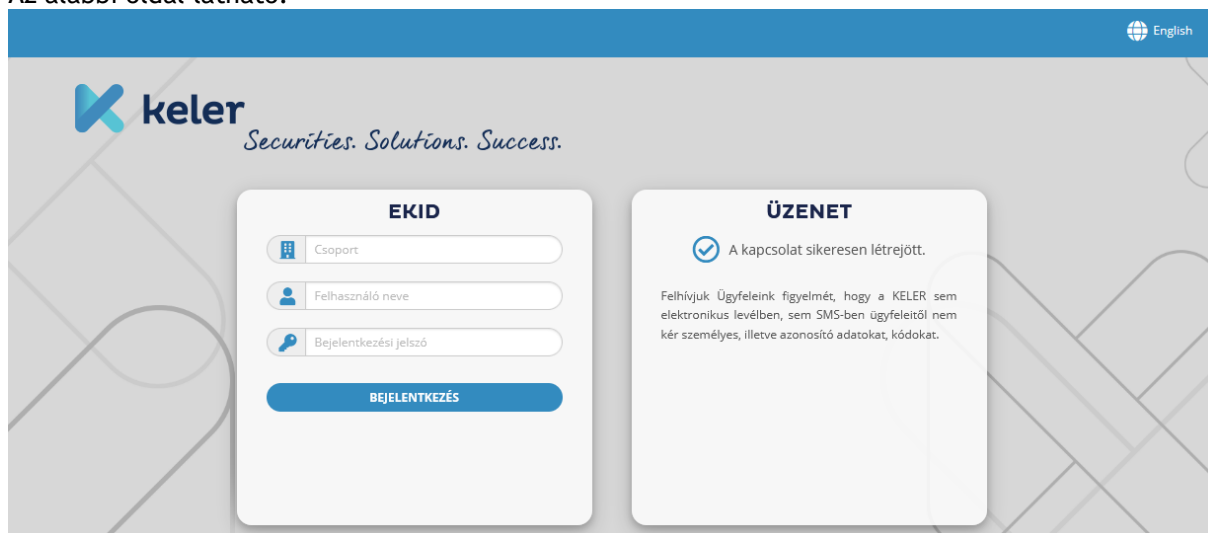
Az alábbi oldal látható:

English

keler
Securities. Solutions. Success.

EKID

Csoport

Felhasználó neve

Bejelentkezési jelszó

BEJELENTKEZÉS

ÜZENET

A kapcsolat sikeresen létrejött.

Felhívjuk Ügyfeleink figyelmét, hogy a KELER sem elektronikus levélben, sem SMS-ben ügyfeleitől nem kér személyes, illetve azonosító adatokat, kódokat.